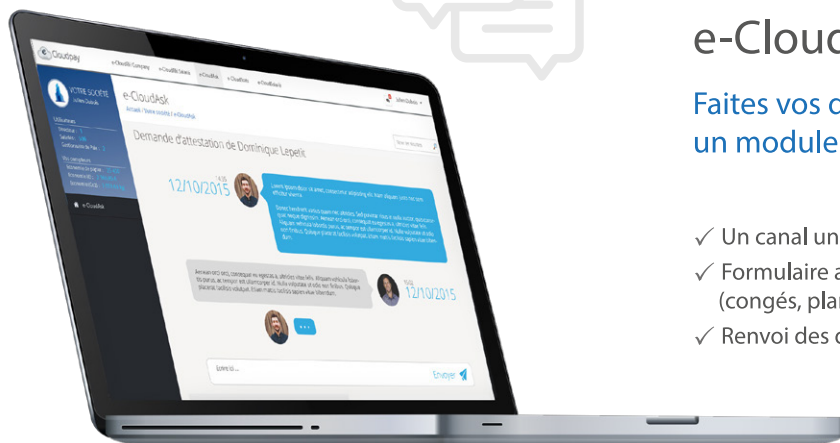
e-Clouc

Faites vos c
un module

✓ Un canal un
✓ Formulaire a
(congés, plan
✓ Renvoi des c

Cloudpay

e-CloudRH Company e-CloudRH Salaries e-CloudAsk e-CloudInfo e-CloudBank

VOTRE SOCIÉTÉ

e-CloudAsk

Accueil / Votre société / e-CloudAsk

Demande d'attestation de Dominique Lepetit

12/10/2015

12/10/2015

Envoyer

e-CloudAsk